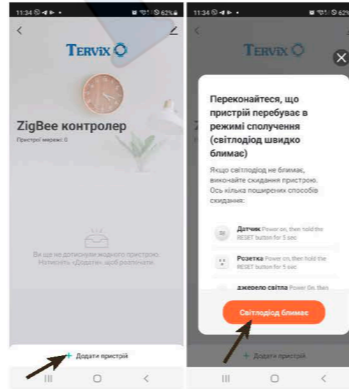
11:34 62%

Tervix

ZigBee контролер

Пристрої мережі: 0

Ви ще не додали жодного пристрою. Натисніть «Додати», щоб розпочати

+ Додати пристрій

11:34 62%

Tervix

Переконайтеся, що пристрій перебуває в режимі сполучення (світлодіод швидко блимає)

Якщо світлодіод не блимає, виконайте скидання пристрою. Ось кілька поширених способів скидання.

Датчик Power on, then hold the RESET button for 5 sec

Розетка Power on, then hold the RESET button for 5 sec

джерело світла Power on, then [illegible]

Світлодіод блимає

+ Додати пристрій